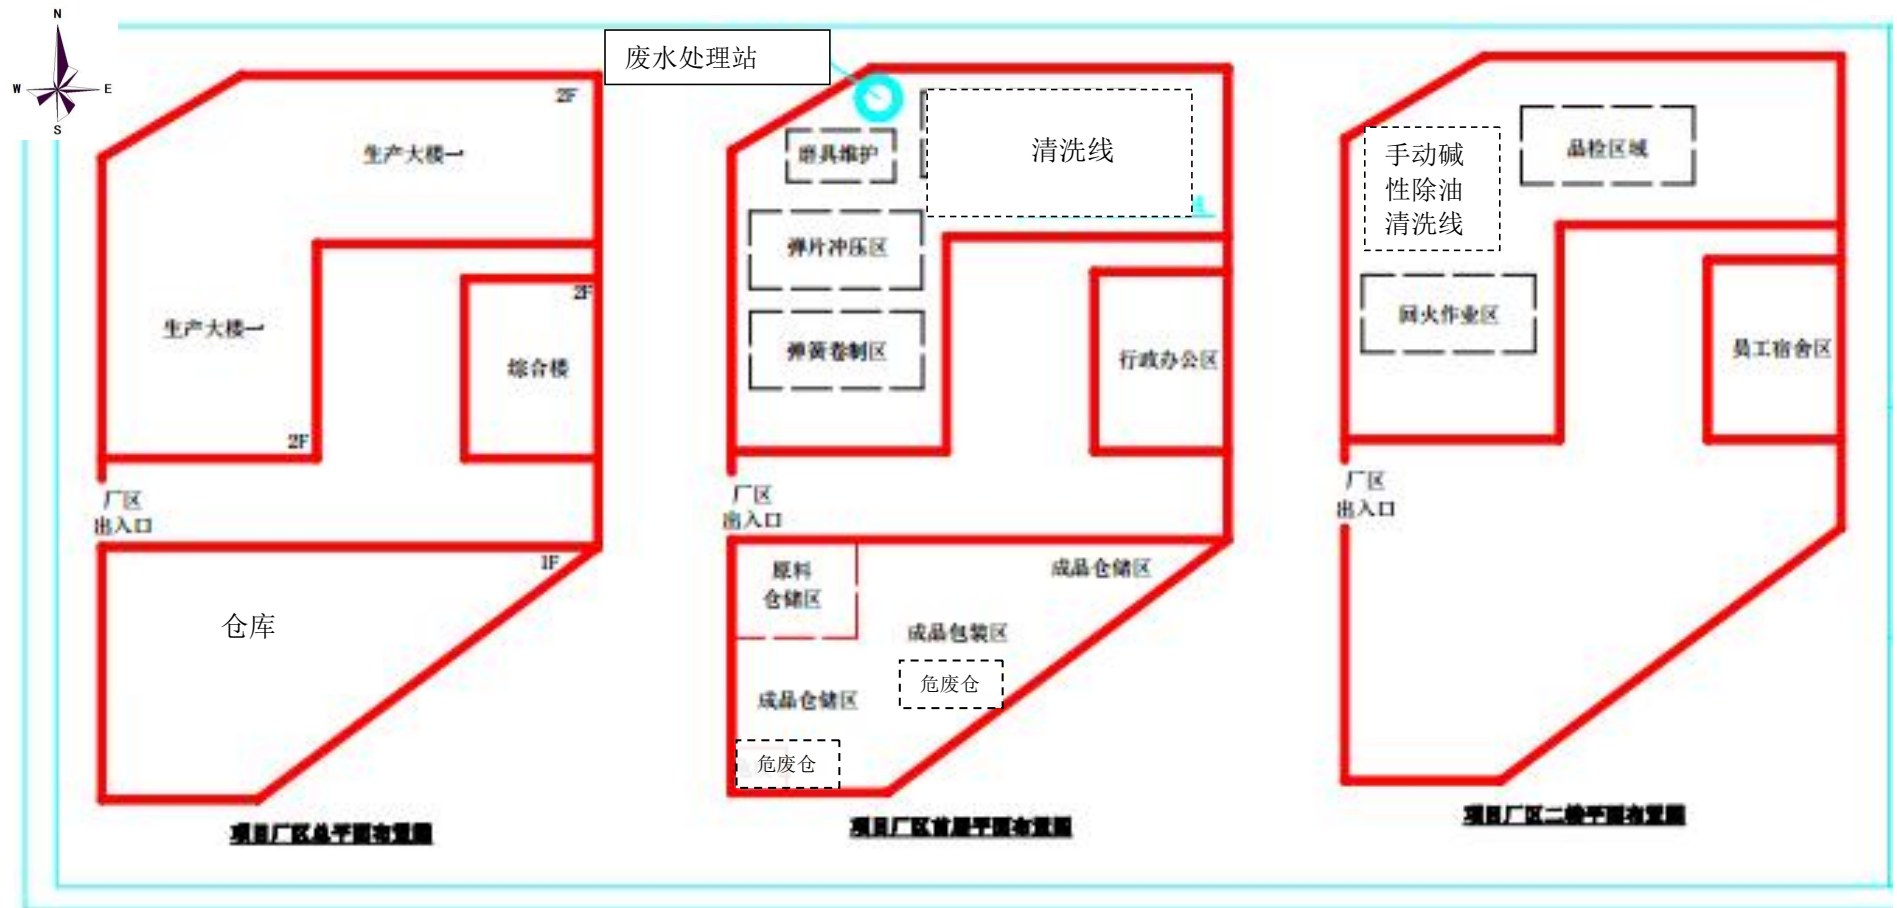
N
W
E
S

2F
生产大楼一
生产大楼一
2F
综合楼
2F
厂区
出入口
1F
仓库
项目厂区总平面布置图

废水处理站
磨具维护
清洗线
弹片冲压区
弹簧卷制区
行政办公区
厂区
出入口
原料
仓储区
成品仓储区
成品包装区
危废仓
成品仓储区
危废仓
项目厂区首层平面布置图

手动碱
性除油
清洗线
品检区域
回火作业区
员工宿舍区
厂区
出入口
项目厂区二楼平面布置图